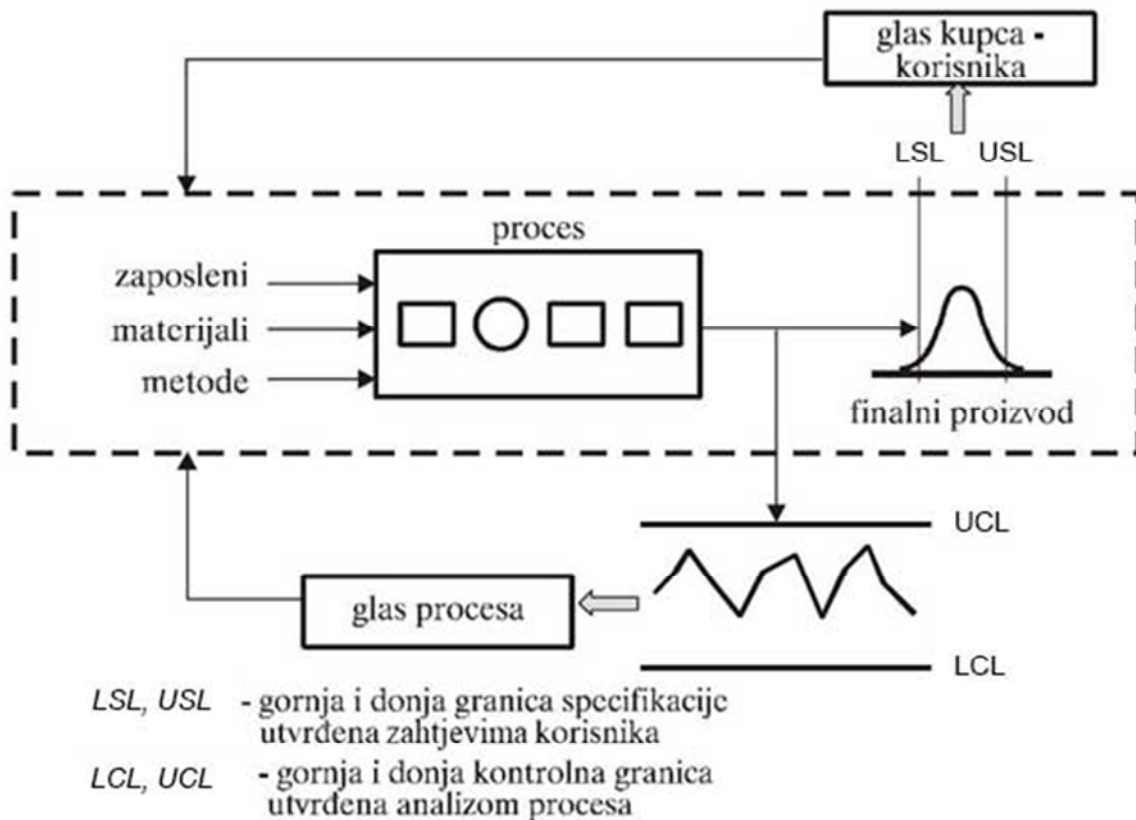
glas kupca - korisnika

LSL USL

proces

zaposleni

materijali

metode

finalni proizvod

UCL

glas procesa

LCL

LSL, USL - gornja i donja granica specifikacije utvrđena zahtjevima korisnika

LCL, UCL - gornja i donja kontrolna granica utvrđena analizom procesa